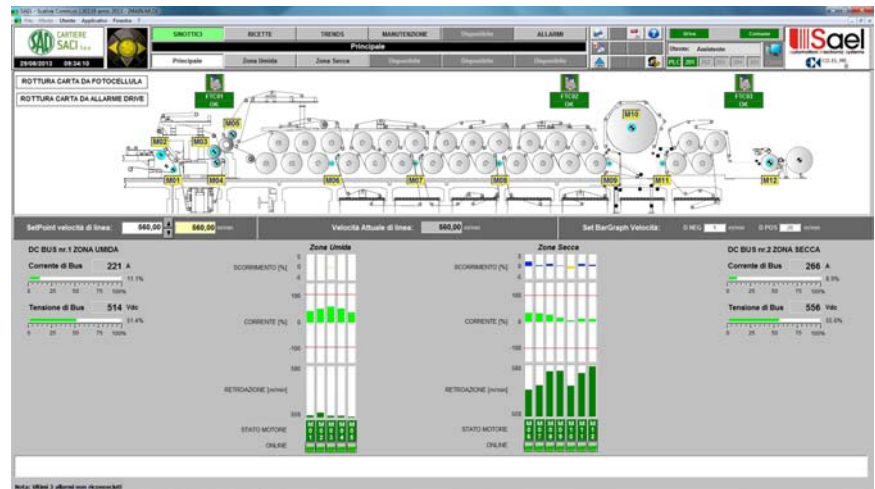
File Modo Utente Applicativo Finestra ?

CARTIERE SACI

29/08/2013 09:34:10

SINOTTICI
RICETTE
TRENDS
MANUTENZIONE
Disponibile
ALLARMI

Principale

Principale
Zona Umida
Zona Secca
Disponibile
Disponibile
Disponibile

Utente: Assistente

PLC

Sael

ROTTURA CARTA DA FOTOCELLULA
ROTTURA CARTA DA ALLARME DRIVE

FTC01 OK
FTC02 OK
FTC03 OK

M01
M02
M03
M04
M05
M06
M07
M08
M09
M10
M11
M12

SetPoint velocità di linea: 560,00 560,00 m/min
Velocità Attuale di linea: 560,00 m/min
Set BarGraph Velocità: D NEG D POS m/min

DC BUS nr.1 ZONA UMIDA
Corrente di Bus 221 A
11.1%
0 25 50 75 100%
Tensione di Bus 514 Vdc
51.4%
0 25 50 75 100%

Zone Umide
SCORRIMENTO [%]
CORRENTE [%]
RETROAZIONE [m/min]
STATO MOTORE
ONLINE

Zone Secche
SCORRIMENTO [%]
CORRENTE [%]
RETROAZIONE [m/min]
STATO MOTORE
ONLINE

DC BUS nr.2 ZONA SECCA
Corrente di Bus 266 A
8.9%
0 25 50 75 100%
Tensione di Bus 556 Vdc
55.6%
0 25 50 75 100%

Nota: Ultimi 3 allarmi non riconosciuti